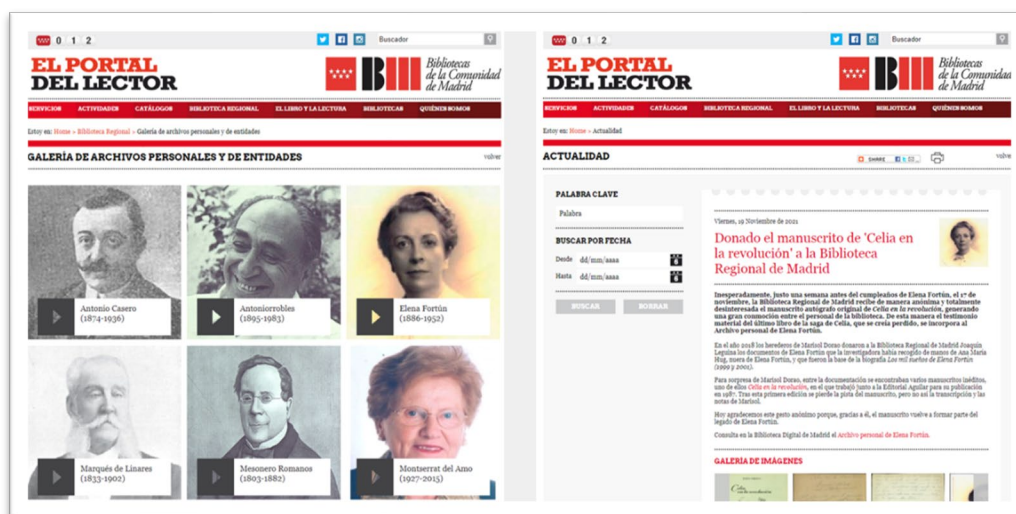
012

Buscador

EL PORTAL DEL LECTOR

Bibliotecas de la Comunidad de Madrid

SERVICIOS ACTIVIDADES CATÁLOGOS BIBLIOTECA REGIONAL EL LIBRO Y LA LECTURA BIBLIOTECAS QUIÉNES SOMOS

Estoy en: Home » Biblioteca Regional » Galería de archivos personales y de entidades

GALERÍA DE ARCHIVOS PERSONALES Y DE ENTIDADES

volver

Antonio Casero (1874-1936)

Antoniorrobles (1895-1983)

Elena Fortún (1886-1952)

Marqués de Linares (1833-1902)

Mesonero Romanos (1803-1882)

Montserrat del Amo (1927-2015)

012

Buscador

EL PORTAL DEL LECTOR

Bibliotecas de la Comunidad de Madrid

SERVICIOS ACTIVIDADES CATÁLOGOS BIBLIOTECA REGIONAL EL LIBRO Y LA LECTURA BIBLIOTECAS QUIÉNES SOMOS

Estoy en: Home » Actualidad

ACTUALIDAD

SHARE

volver

PALABRA CLAVE

Palabra

BUSCAR POR FECHA

Desde dd/mm/aaaa

Hasta dd/mm/aaaa

BUSCAR BORRAR

Viernes, 19 Noviembre de 2021

Donado el manuscrito de 'Celia en la revolución' a la Biblioteca Regional de Madrid

Inesperadamente, justo una semana antes del cumpleaños de Elena Fortún, el 17 de noviembre, la Biblioteca Regional de Madrid recibe de manera anónima y totalmente desinteresada el manuscrito autógrafo original de Celia en la revolución, generando una gran conmoción entre el personal de la biblioteca. De esta manera el testimonio material del último libro de la saga de Celia, que se creía perdido, se incorpora al Archivo personal de Elena Fortún.

En el año 2018 los herederos de Marisol Dorao donaron a la Biblioteca Regional de Madrid Joaquín Leguina los documentos de Elena Fortún que la investigadora había recogido de manos de Ana María Hug, nuera de Elena Fortún, y que fueron la base de la biografía Los mil sueños de Elena Fortún (1999 y 2001).

Para sorpresa de Marisol Dorao, entre la documentación se encontraban varios manuscritos inéditos, uno de ellos Celia en la revolución, en el que trabajó junto a la Editorial Aguilar para su publicación en 1987. Tras esta primera edición se pierde la pista del manuscrito, pero no así la transcripción y las notas de Marisol.

Hoy agradecemos este gesto anónimo porque, gracias a él, el manuscrito vuelve a formar parte del legado de Elena Fortún.

Consulta en la Biblioteca Digital de Madrid el Archivo personal de Elena Fortún.

GALERÍA DE IMÁGENES